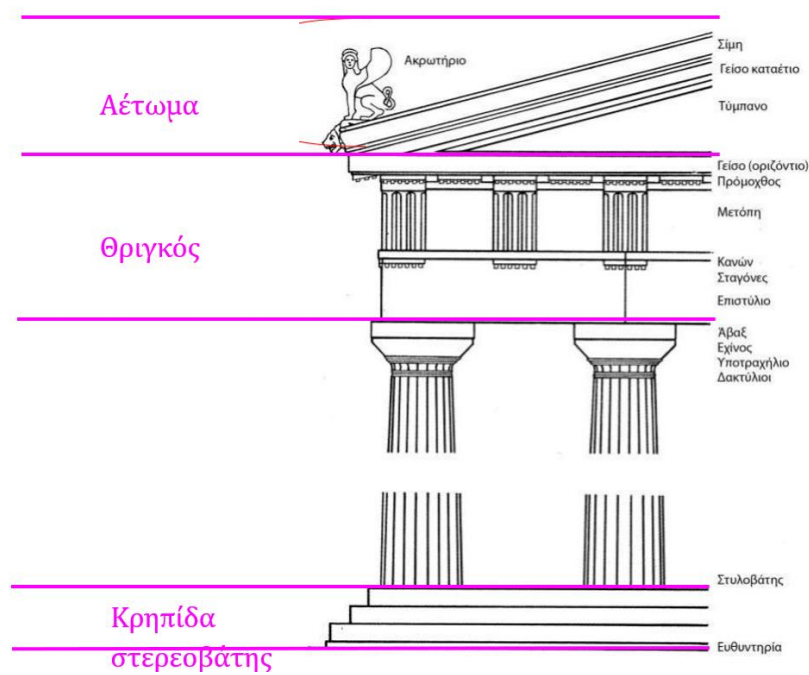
Αέτωμα

Ακρωτήριο

Σίμη

Γείσο καταέτιο

Τύμπανο

Γείσο (οριζόντιο)

Πρόμοχθος

Μετόπη

Θριγκός

Κανών

Σταγόνες

Επιστύλιο

Άβαξ

Εχίνος

Υποτραχήλιο

Δακτύλιοι

Στυλοβάτης

Κρηπίδα

στερεοβάτης

Ευθυντηρία